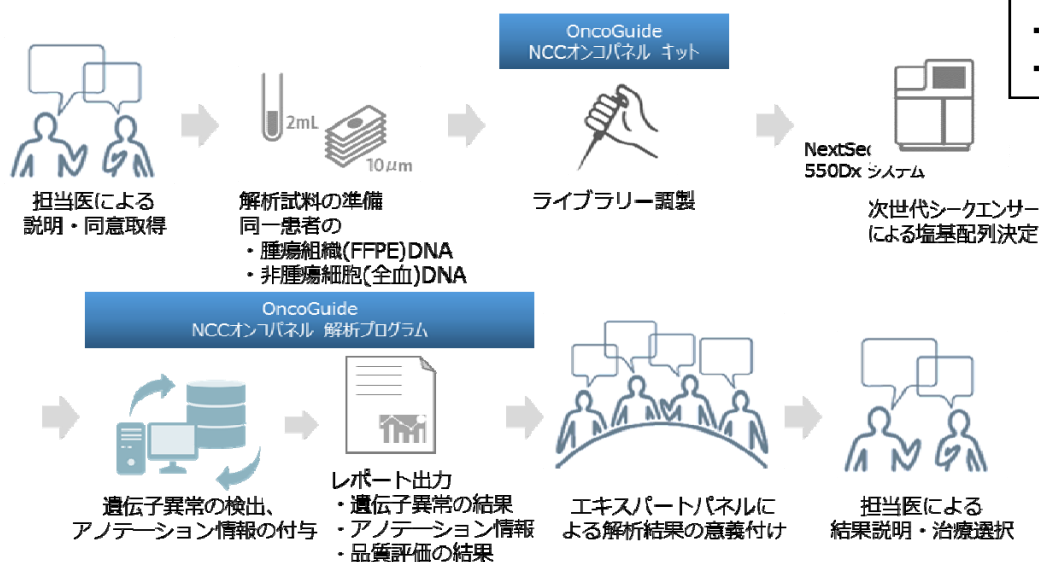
担当医による
説明・同意取得

2mL
10μm

解析試料の準備
同一患者の
・腫瘍組織(FFPE)DNA
・非腫瘍細胞(全血)DNA

OncoGuide
NCCオンコパネル キット

ライブラリー調製

NextSe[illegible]
550Dx システム

次世代シークエンサー
による塩基配列決定

OncoGuide
NCCオンコパネル 解析プログラム

遺伝子異常の検出、
アノテーション情報の付与

レポート出力
・遺伝子異常の結果
・アノテーション情報
・品質評価の結果

エキスパートパネルに
よる解析結果の意義付け

担当医による
結果説明・治療選択